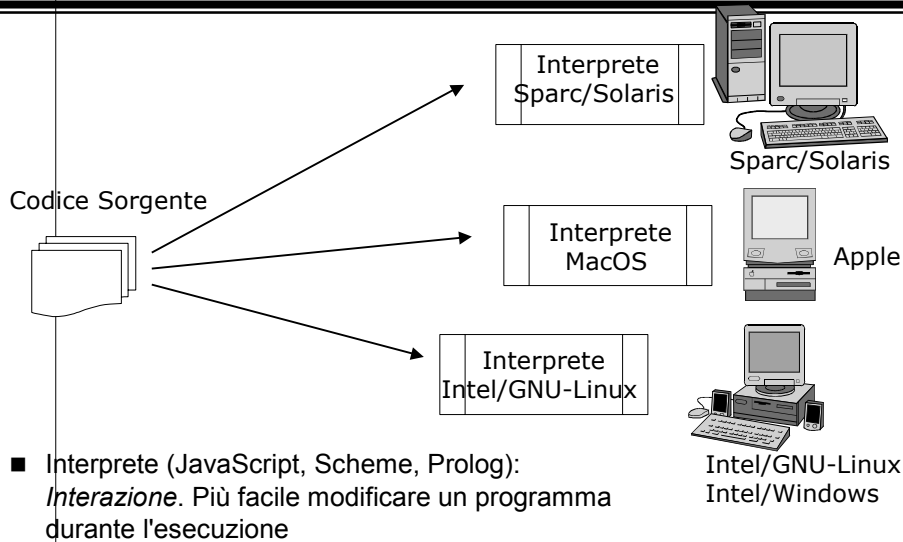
Codice Sorgente

Interprete Sparc/Solaris

Sparc/Solaris

Interprete MacOS

Apple

Interprete Intel/GNU-Linux

Intel/GNU-Linux
Intel/Windows

■ Interprete (JavaScript, Scheme, Prolog): *Interazione*. Più facile modificare un programma durante l'esecuzione